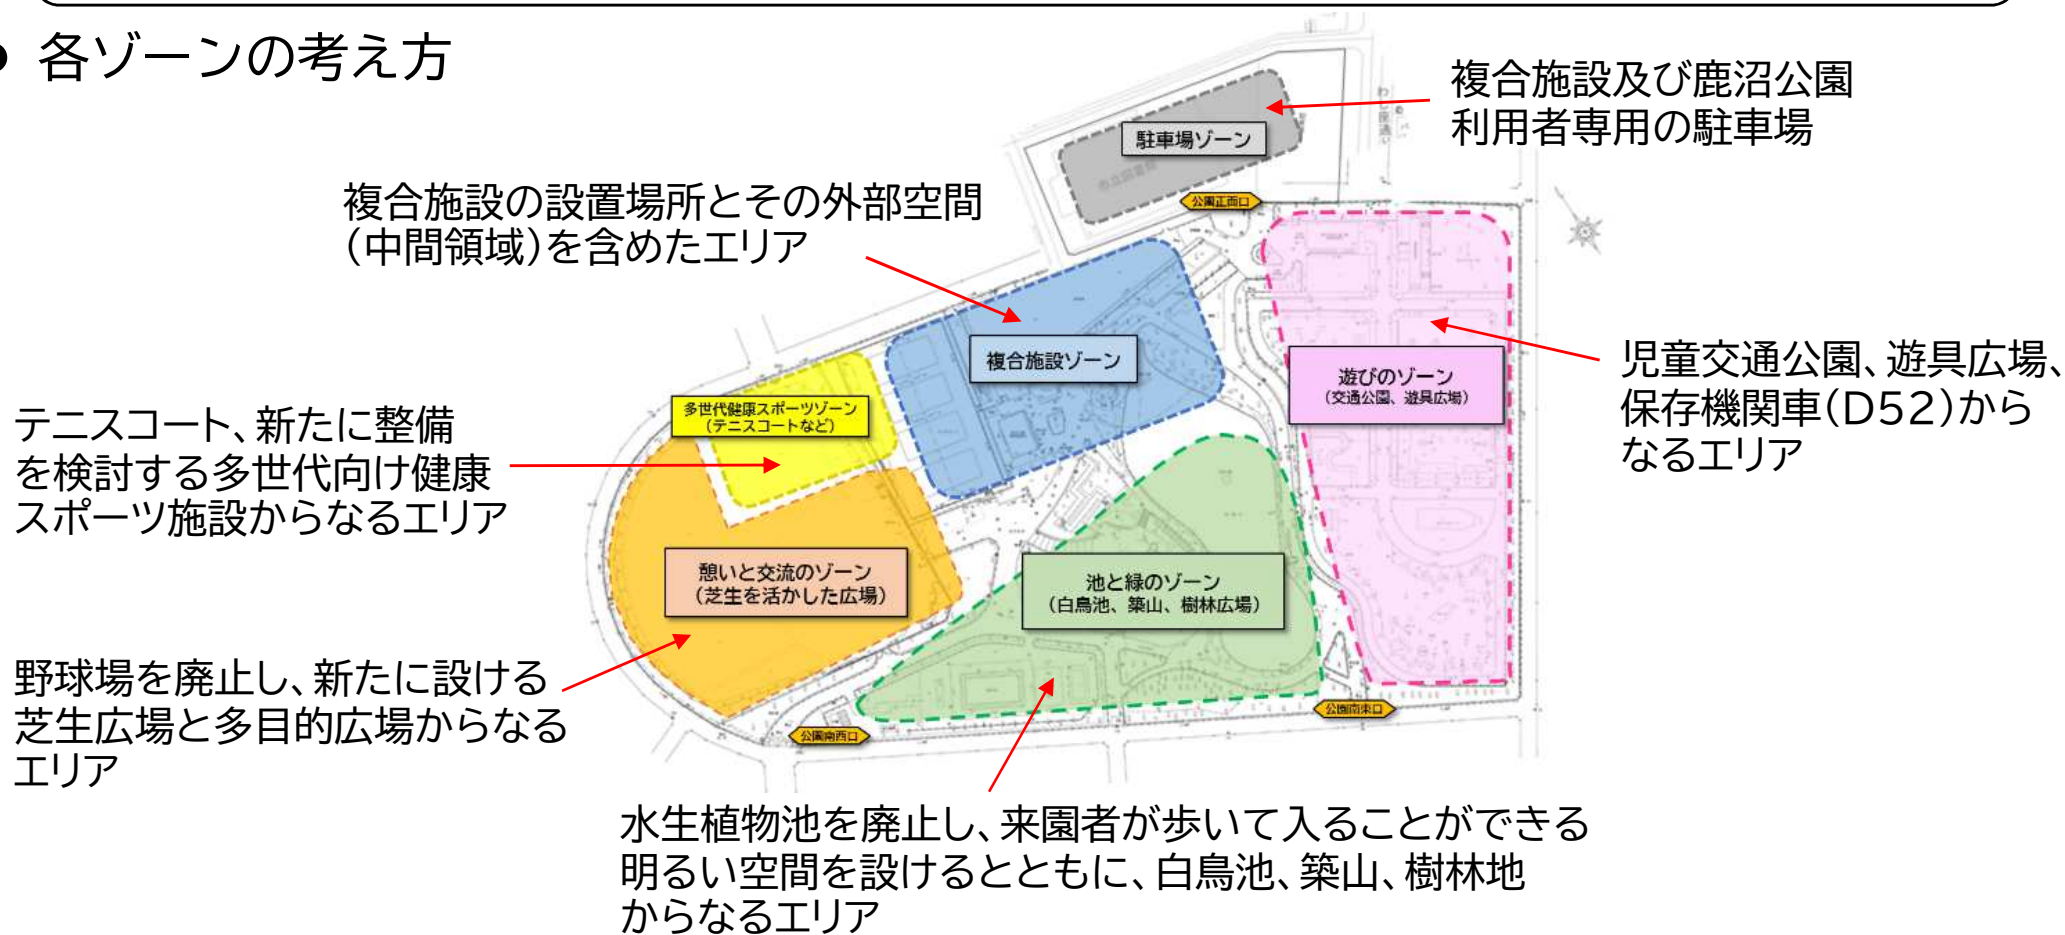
● 各ゾーンの考え方

複合施設及び鹿沼公園利用者専用の駐車場

駐車場ゾーン

公園正面口

複合施設の設置場所とその外部空間(中間領域)を含めたエリア

複合施設ゾーン

児童交通公園、遊具広場、保存機関車(D52)からなるエリア

遊びのゾーン
(交通公園、遊具広場)

テニスコート、新たに整備を検討する多世代向け健康スポーツ施設からなるエリア

多世代健康スポーツゾーン
(テニスコートなど)

憩いと交流のゾーン
(芝生を活かした広場)

池と緑のゾーン
(白鳥池、築山、樹林広場)

野球場を廃止し、新たに設ける芝生広場と多目的広場からなるエリア

公園南西口

公園南東口

水生植物池を廃止し、来園者が歩いて入ることができる明るい空間を設けるとともに、白鳥池、築山、樹林地からなるエリア